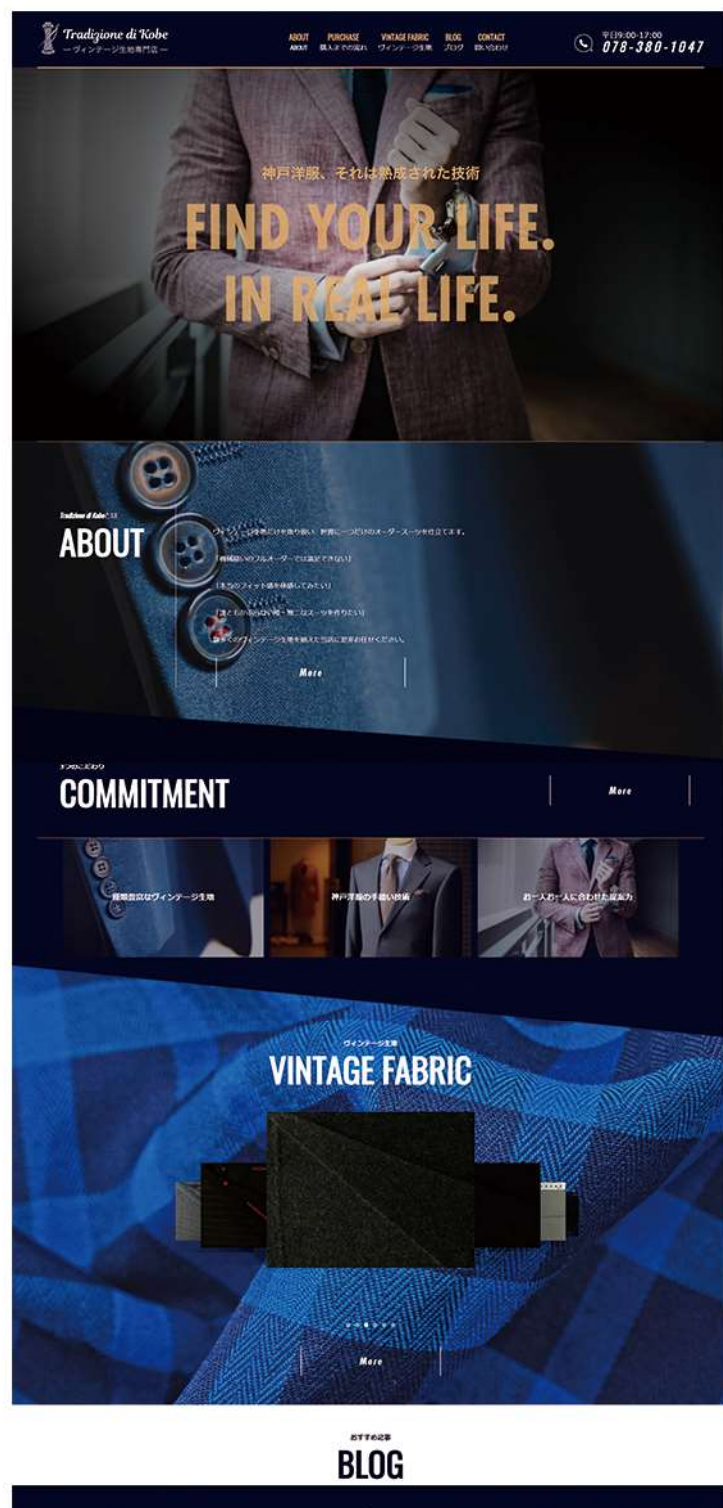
Tradizione di Kobe
ーヴィンテージ生地専門店ー

ABOUT
ABOUT

PURCHASE
購入までの流れ

VINTAGE FABRIC
ヴィンテージ生地

BLOG
ブログ

CONTACT
お問い合わせ

平日9:00-17:00
078-380-1047

神戸洋服、それは熟成された技術

FIND YOUR LIFE.
IN REAL LIFE.

Tradizione di Kobe について

ABOUT

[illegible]オーダースーツを仕立てます。

「機械縫いのフルオーダーでは満足できない」

「本当のフィット感を体感してみたい」

「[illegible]スーツを作りたい」

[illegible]

More

3つのこだわり

COMMITMENT

More

貴重な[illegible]ヴィンテージ生地

神戸洋服の手縫い技術

お一人お一人に合わせた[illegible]

ヴィンテージ生地

VINTAGE FABRIC

More

おすすめ記事

BLOG